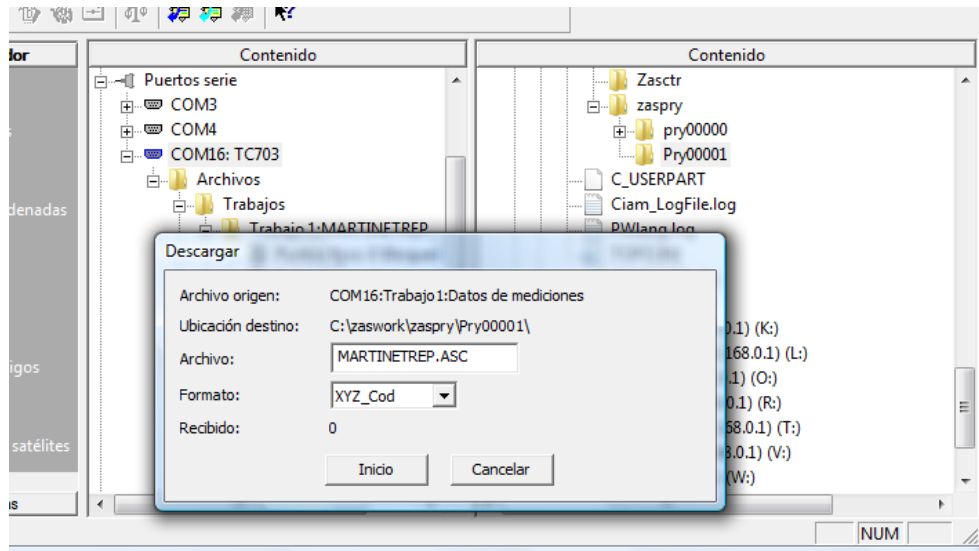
dor

denadas

igos

satélites

s

Contenido

Puertos serie
COM3
COM4
COM16: TC703
Archivos
Trabajos
Trabajo 1:MARTINETREP

Contenido

Zasctr
zaspry
pry00000
Pry00001
C_USERPART
Ciam_LogFile.log
PWlang.log

.0.1) (K:)
168.0.1) (L:)
.1) (O:)
0.1) (R:)
68.0.1) (T:)
8.0.1) (V:)
(W:)

Descargar

Archivo origen: COM16:Trabajo1:Datos de mediciones
Ubicación destino: C:\zaswork\zaspry\Pry00001\
Archivo: MARTINETREP.ASC
Formato: XYZ_Cod
Recibido: 0

Inicio
Cancelar

NUM